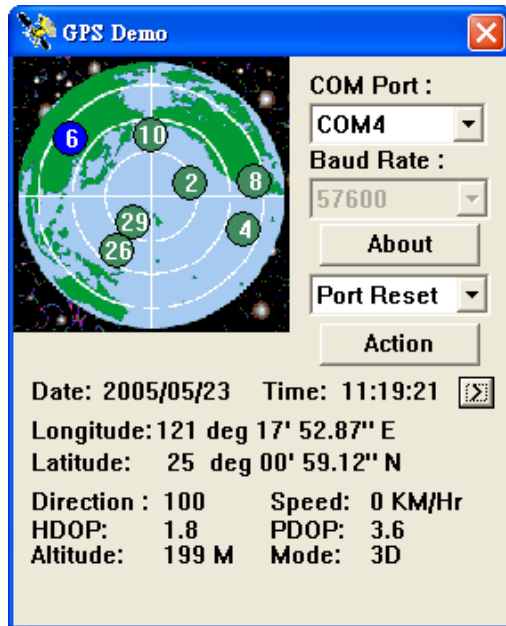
GPS Demo

6
10
2
8
29
4
26

COM Port :
COM4
Baud Rate :
57600
About
Port Reset
Action

Date: 2005/05/23 Time: 11:19:21

Longitude: 121 deg 17' 52.87'' E
Latitude: 25 deg 00' 59.12'' N

Direction : 100 Speed: 0 KM/Hr
HDOP: 1.8 PDOP: 3.6
Altitude: 199 M Mode: 3D